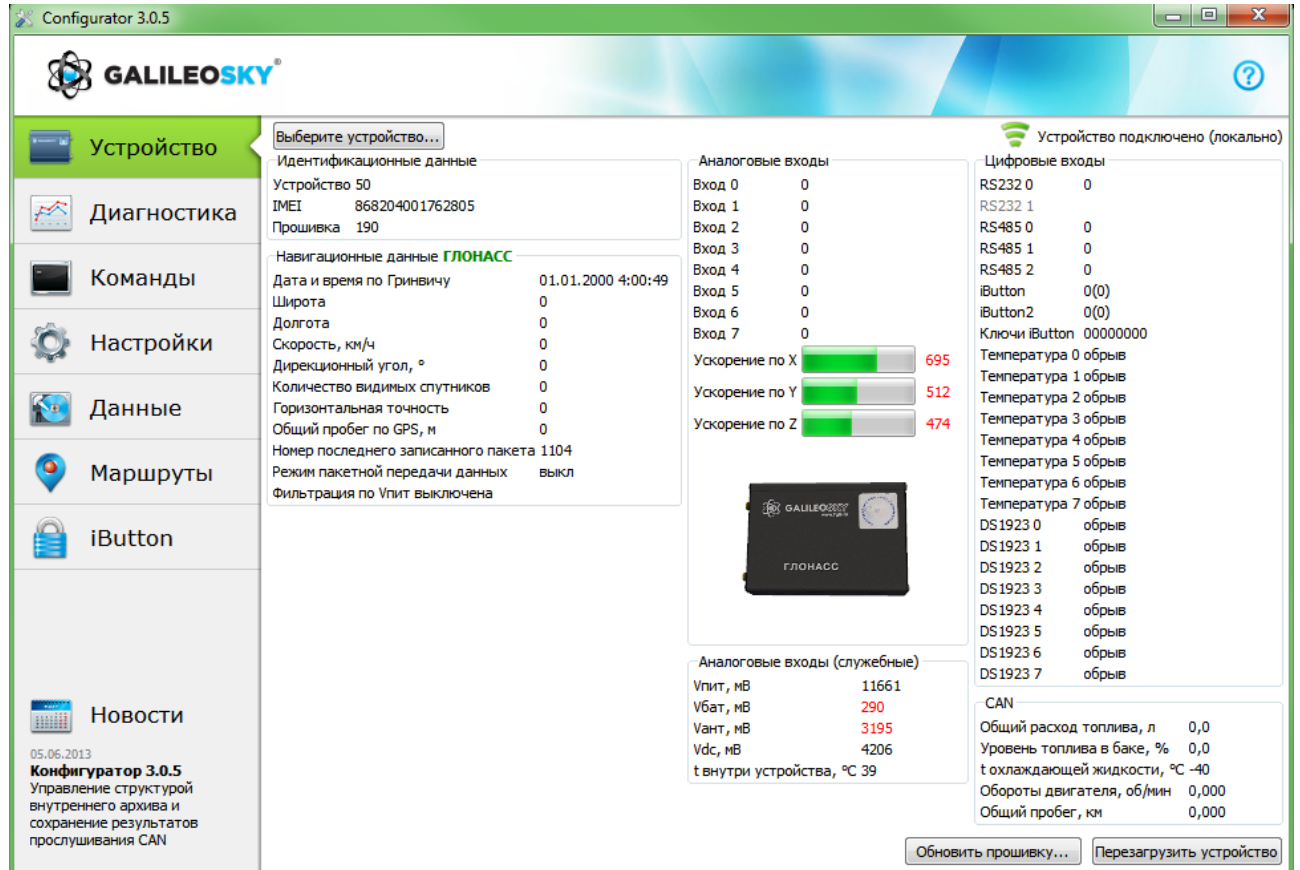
Configurator 3.0.5

GALILEOSKY

Устройство
Диагностика
Команды
Настройки
Данные
Маршруты
iButton

Новости
05.06.2013
Конфигуратор 3.0.5
Управление структурой внутреннего архива и сохранение результатов прослушивания CAN

Выберите устройство...

Устройство подключено (локально)

Идентификационные данные
Устройство 50
IMEI 868204001762805
Прошивка 190

Навигационные данные ГЛОНАСС

| | |
|---|---|
| Дата и время по Гринвичу | 01.01.2000 4:00:49 |
| Широта | 0 |
| Долгота | 0 |
| Скорость, км/ч | 0 |
| Дирекционный угол, ° | 0 |
| Количество видимых спутников | 0 |
| Горизонтальная точность | 0 |
| Общий пробег по GPS, м | 0 |
| Номер последнего записанного пакета | 1104 |
| Режим пакетной передачи данных | выкл |

Фильтрация по Vпит выключена

Аналоговые входы
Вход 0 0
Вход 1 0
Вход 2 0
Вход 3 0
Вход 4 0
Вход 5 0
Вход 6 0
Вход 7 0
Ускорение по X 695
Ускорение по Y 512
Ускорение по Z 474

GALILEOSKY
ГЛОНАСС

Аналоговые входы (служебные)
Vпит, мВ 11661
Vбат, мВ 290
Vант, мВ 3195
Vdc, мВ 4206
t внутри устройства, °C 39

Цифровые входы
RS232 0 0
RS232 1
RS485 0 0
RS485 1 0
RS485 2 0
iButton 0(0)
iButton2 0(0)
Ключи iButton 00000000
Температура 0 обрыв
Температура 1 обрыв
Температура 2 обрыв
Температура 3 обрыв
Температура 4 обрыв
Температура 5 обрыв
Температура 6 обрыв
Температура 7 обрыв
DS1923 0 обрыв
DS1923 1 обрыв
DS1923 2 обрыв
DS1923 3 обрыв
DS1923 4 обрыв
DS1923 5 обрыв
DS1923 6 обрыв
DS1923 7 обрыв

CAN
Общий расход топлива, л 0,0
Уровень топлива в баке, % 0,0
t охлаждающей жидкости, °C -40
Обороты двигателя, об/мин 0,000
Общий пробег, км 0,000

Обновить прошивку...
Перезагрузить устройство